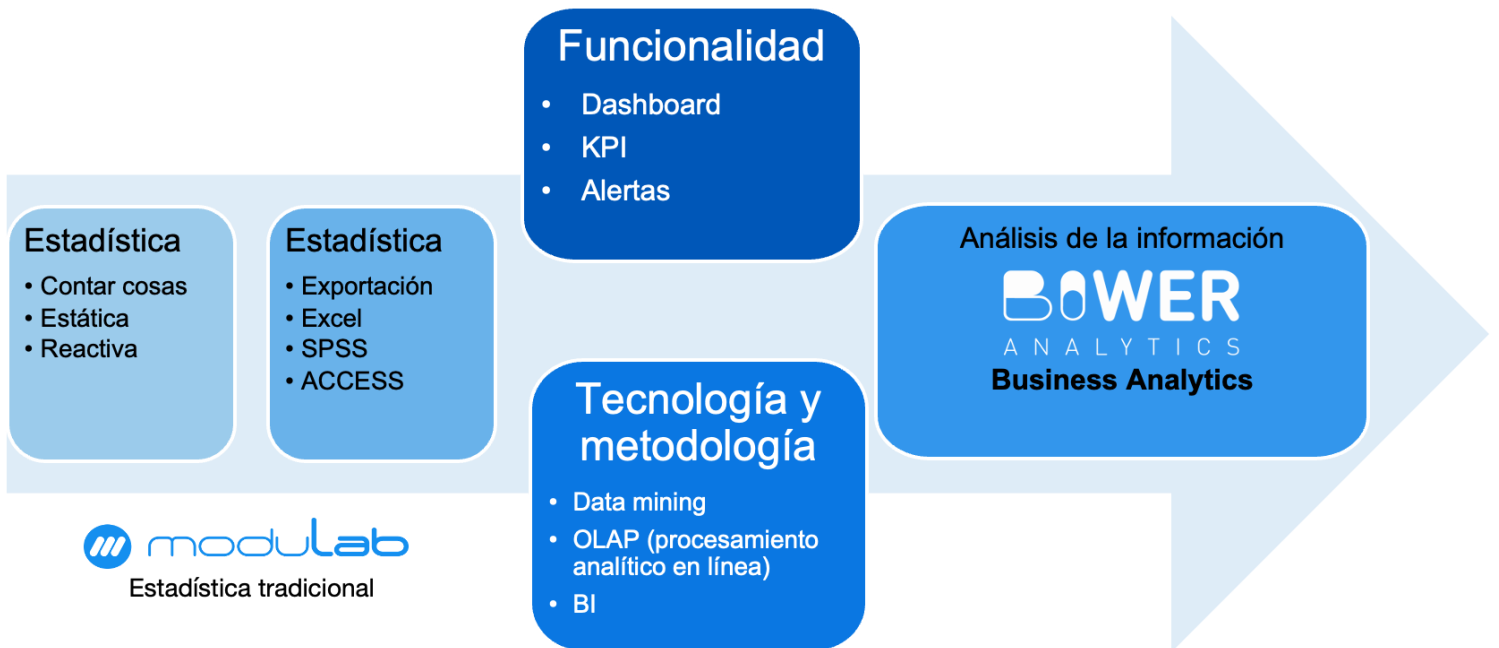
Estadística
• Contar cosas
• Estática
• Reactiva

Estadística
• Exportación
• Excel
• SPSS
• ACCESS

modulab
Estadística tradicional

Funcionalidad
• Dashboard
• KPI
• Alertas

Tecnología y metodología
• Data mining
• OLAP (procesamiento analítico en línea)
• BI

Análisis de la información
BOWER
ANALYTICS
Business Analytics